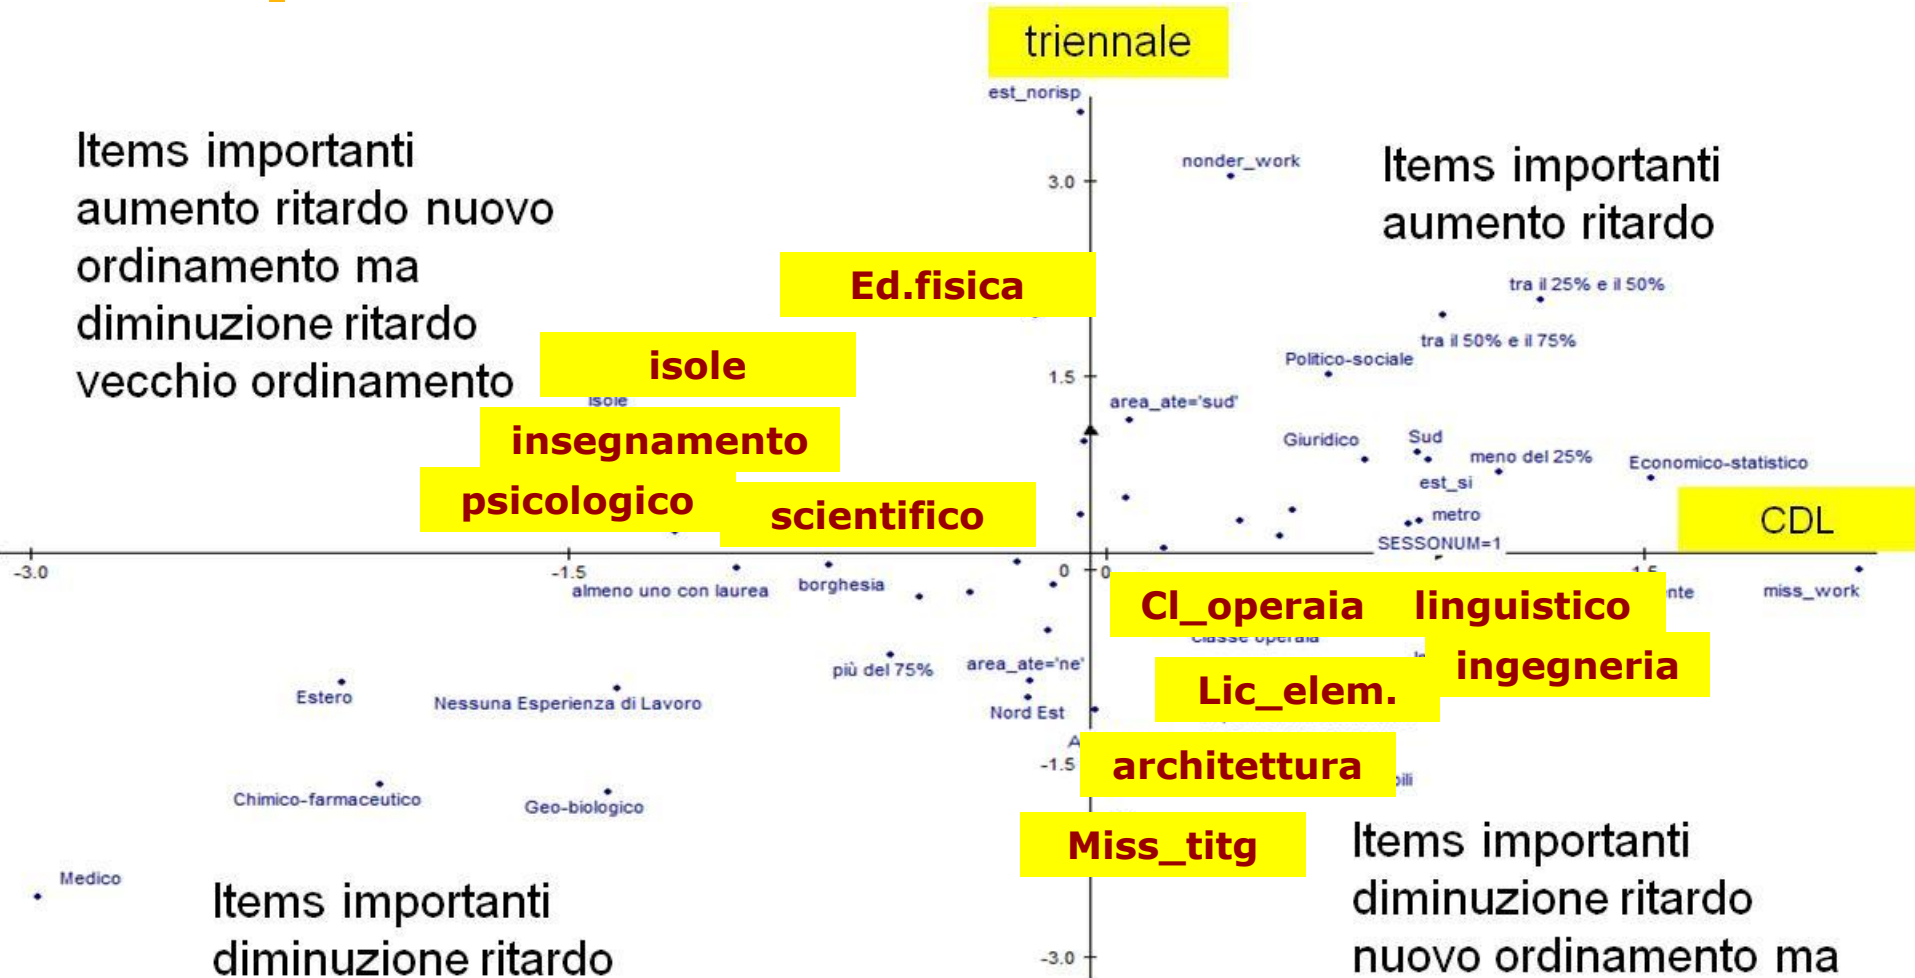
triennale

est_norisp

Items importanti aumento ritardo nuovo ordinamento ma diminuzione ritardo vecchio ordinamento

3.0

nonder_work

Items importanti aumento ritardo

Ed.fisica

tra il 25% e il 50%

tra il 50% e il 75%

isole

1.5

Politico-sociale

isole

area_ate='sud'

insegnamento

Giuridico

Sud

meno del 25%

Economico-statistico

est_si

psicologico

scientifico

metro

CDL

SESSONUM=1

-3.0

-1.5

0

0

almeno uno con laurea

borghesia

Cl_operaia

linguistico

nte

miss_work

classe operaia

ingegneria

più del 75%

area_ate='ne'

Lic_elem.

Estero

Nessuna Esperienza di Lavoro

Nord Est

A

-1.5

architettura

bili

Chimico-farmaceutico

Geo-biologico

Miss_titg

Items importanti diminuzione ritardo nuovo ordinamento ma

Medico

Items importanti diminuzione ritardo

-3.0